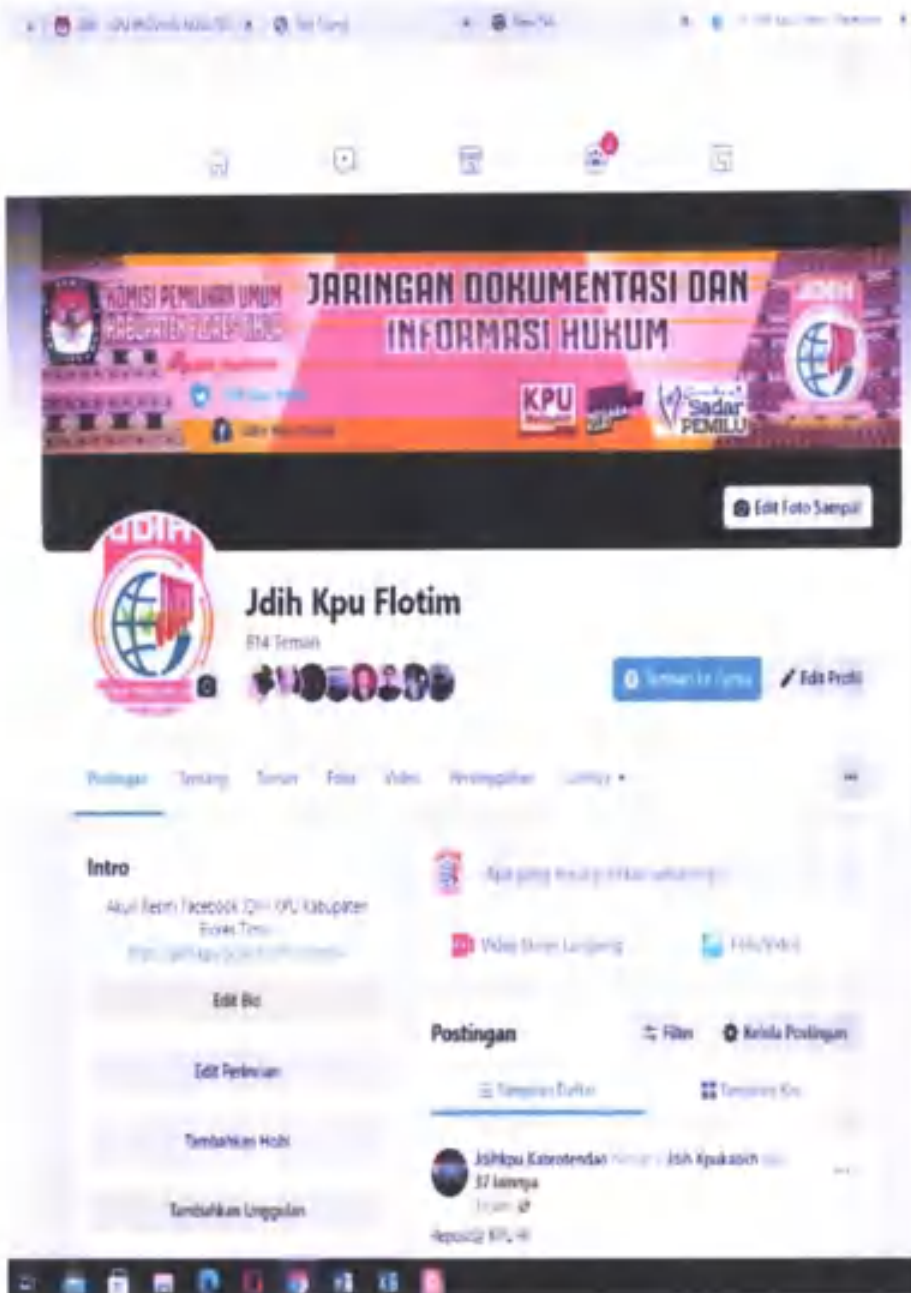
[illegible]

KOMISI PEMILIHAN UMUM KABUPATEN FLORES TIMUR

JARINGAN DOKUMENTASI DAN INFORMASI HUKUM

KPU

Sadar PEMILU

JDIH

Edit Foto Sampul

JDIH

Jdih Kpu Flotim

814 Teman

Tambahkan ke Cerita

Edit Profil

Postingan Tentang Teman Foto Video Penyimpanan Lainnya

...

Intro

Akun Resmi Facebook JDIH KPU Kabupaten Flores Timur

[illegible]

Edit Bio

Edit Perincian

Tambahkan Hobi

Tambahkan Unggulan

Apa yang Anda pikirkan sekarang?

Video Siaran Langsung

Foto/Video

Postingan

Filter

Kelola Postingan

Tampilan Daftar

Tampilan Kisi

Jdihkpu Kabrotendan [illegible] Jdih Kpukabich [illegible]

37 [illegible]

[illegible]

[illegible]